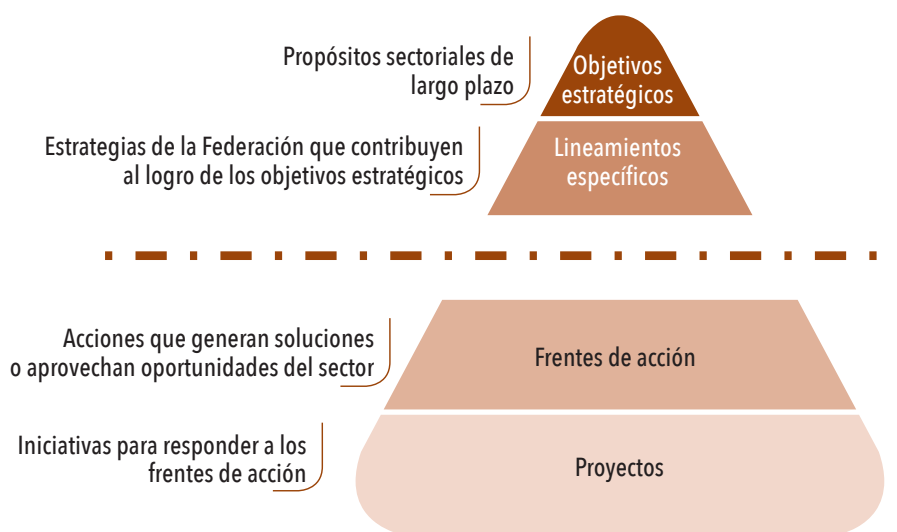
Propósitos sectoriales de largo plazo

Objetivos estratégicos

Estrategias de la Federación que contribuyen al logro de los objetivos estratégicos

Lineamientos específicos

Acciones que generan soluciones o aprovechan oportunidades del sector

Frentes de acción

Iniciativas para responder a los frentes de acción

Proyectos